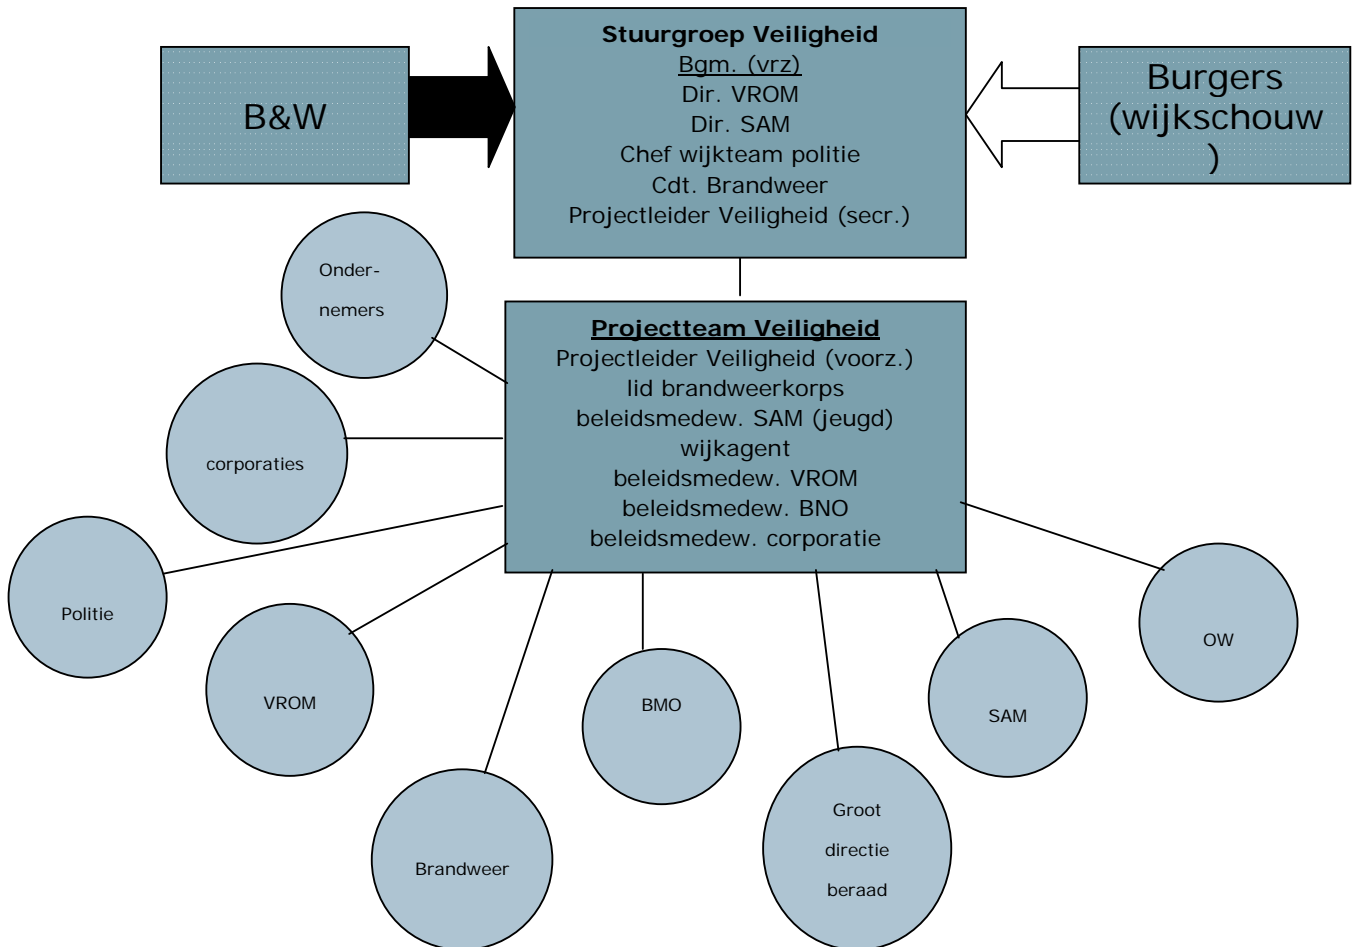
B&W

Stuurgroep Veiligheid
Bgm. (vrz)
Dir. VROM
Dir. SAM
Chef wijkteam politie
Cdt. Brandweer
Projectleider Veiligheid (secr.)

Burgers (wijkschouw )

Onder-nemers

Projectteam Veiligheid
Projectleider Veiligheid (voorz.)
lid brandweerkorps
beleidsmedew. SAM (jeugd)
wijkagent
beleidsmedew. VROM
beleidsmedew. BNO
beleidsmedew. corporatie

corporaties

Politie

VROM

BMO

SAM

OW

Brandweer

Groot directie beraad